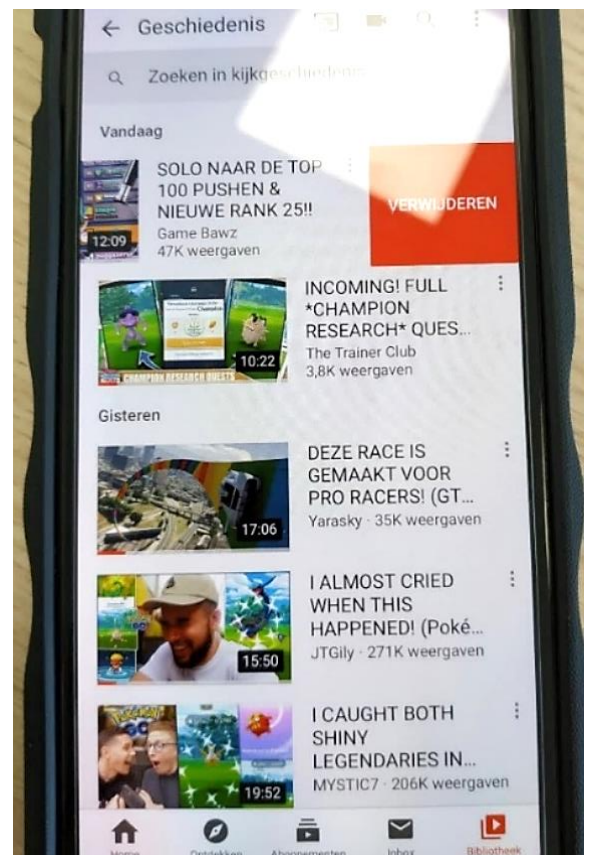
← Geschiedenis

Zoeken in kijkgeschiedenis

Vandaag

12:09
SOLO NAAR DE TOP 100 PUSHEN & NIEUWE RANK 25!!
Game Bawz
47K weergaven

VERWIJDEREN

CHAMPION RESEARCH QUESTS
10:22
INCOMING! FULL *CHAMPION RESEARCH* QUES...
The Trainer Club
3,8K weergaven

Gisteren

17:06
DEZE RACE IS GEMAAKT VOOR PRO RACERS! (GT...
Yarasky · 35K weergaven

15:50
I ALMOST CRIED WHEN THIS HAPPENED! (Poké...
JTGily · 271K weergaven

19:52
I CAUGHT BOTH SHINY LEGENDARIES IN...
MYSTIC7 · 206K weergaven

Home
Ontdekken
Abonnementen
Inbox
Bibliotheek